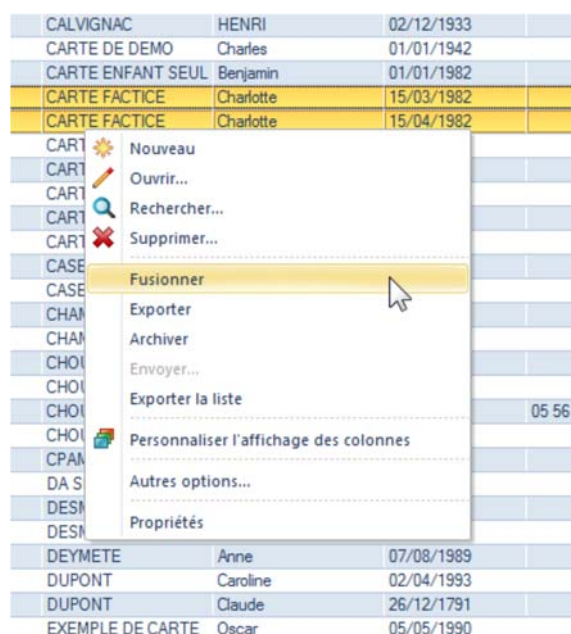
| | | |
|---|---|---|
| CALVIGNAC | HENRI | 02/12/1933 |
| CARTE DE DEMO | Charles | 01/01/1942 |
| CARTE ENFANT SEUL | Benjamin | 01/01/1982 |
| CARTE FACTICE | Charlotte | 15/03/1982 |
| CARTE FACTICE | Charlotte | 15/04/1982 |
| CART | | |
| CART | | |
| CART | | |
| CART | | |
| CART | | |
| CASE | | |
| CASE | | |
| CHAM | | |
| CHAM | | |
| CHOU | | |
| CHOU | | |
| CHOU | | 05 56 |
| CHOU | | |
| CPAM | | |
| DA S | | |
| DESM | | |
| DESM | | |
| DEYMETE | Anne | 07/08/1989 |
| DUPONT | Caroline | 02/04/1993 |
| DUPONT | Claude | 26/12/1791 |
| EXEMPLE DE CARTE | Oscar | 05/05/1990 |

Nouveau
Ouvrir...
Rechercher...
Supprimer...
Fusionner
Exporter
Archiver
Envoyer...
Exporter la liste
Personnaliser l'affichage des colonnes
Autres options...
Propriétés